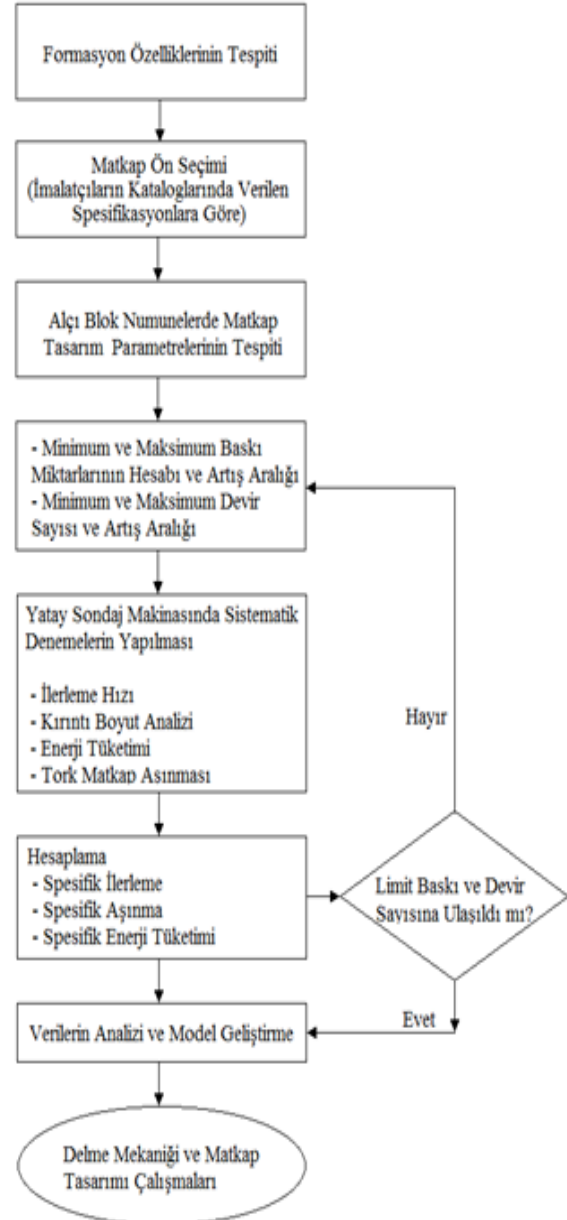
Formasyon Özelliklerinin Tespiti

Matkap Ön Seçimi
(İmalatçıların Kataloglarında Verilen Spesifikasyonlara Göre)

Alçı Blok Numunelerde Matkap Tasarım Parametrelerinin Tespiti

- Minimum ve Maksimum Baskı Miktarlarının Hesabı ve Artış Aralığı
- Minimum ve Maksimum Devir Sayısı ve Artış Aralığı

Yatay Sondaj Makinasında Sistematik Denemelerin Yapılması

- İlerleme Hızı
- Kırıntı Boyut Analizi
- Enerji Tüketimi
- Tork Matkap Aşınması

Hayır

Hesaplama
- Spesifik İlerleme
- Spesifik Aşınma
- Spesifik Enerji Tüketimi

Limit Baskı ve Devir Sayısına Ulaşıldı mı?

Evet

Verilerin Analizi ve Model Geliştirme

Delme Mekaniği ve Matkap Tasarımı Çalışmaları